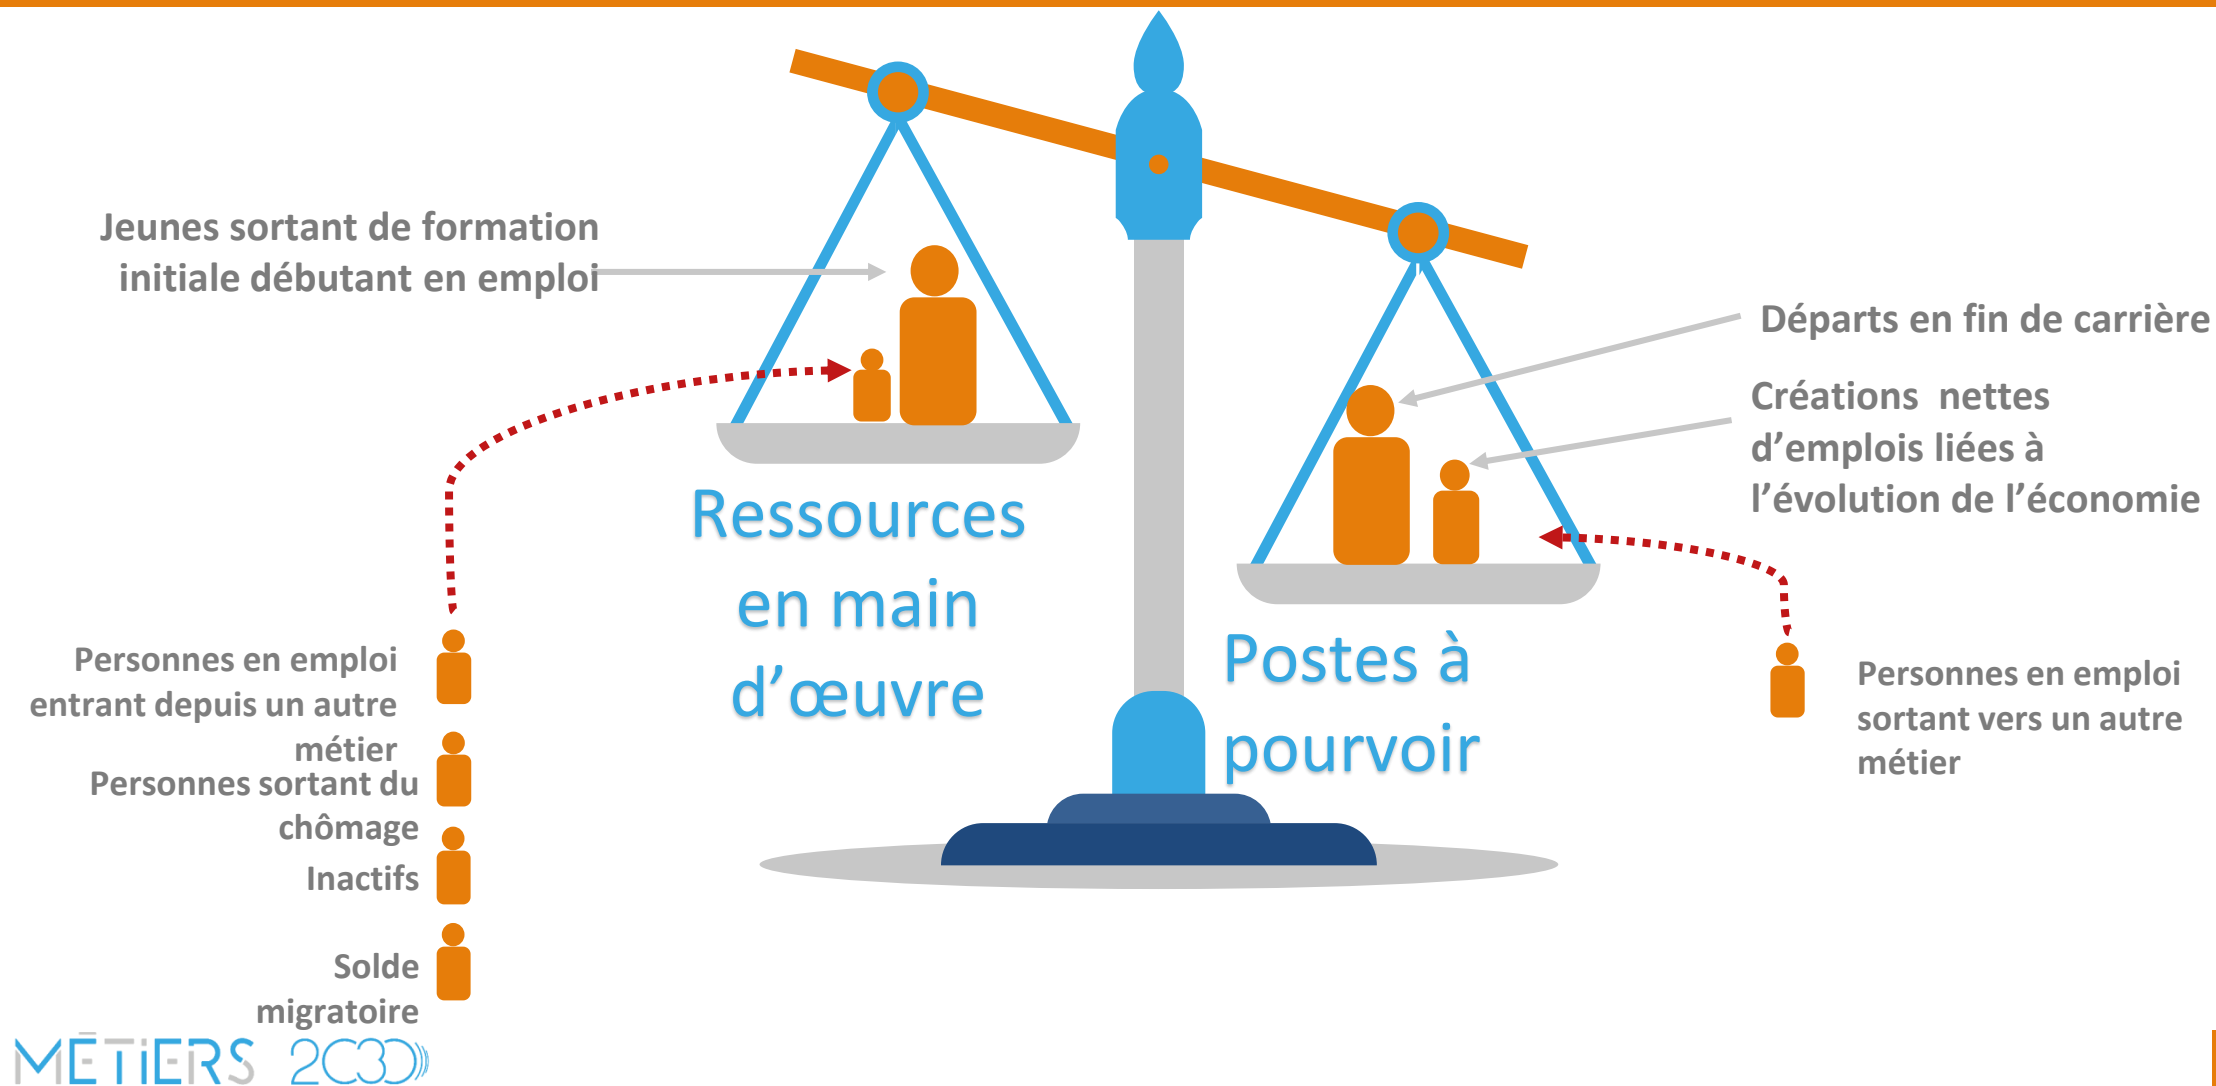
Jeunes sortant de formation initiale débutant en emploi

Ressources en main d'œuvre

Postes à pourvoir

Départs en fin de carrière

Créations nettes d'emplois liées à l'évolution de l'économie

Personnes en emploi entrant depuis un autre métier

Personnes sortant du chômage

Inactifs

Solde migratoire

Personnes en emploi sortant vers un autre métier

MÉTIERS 2030